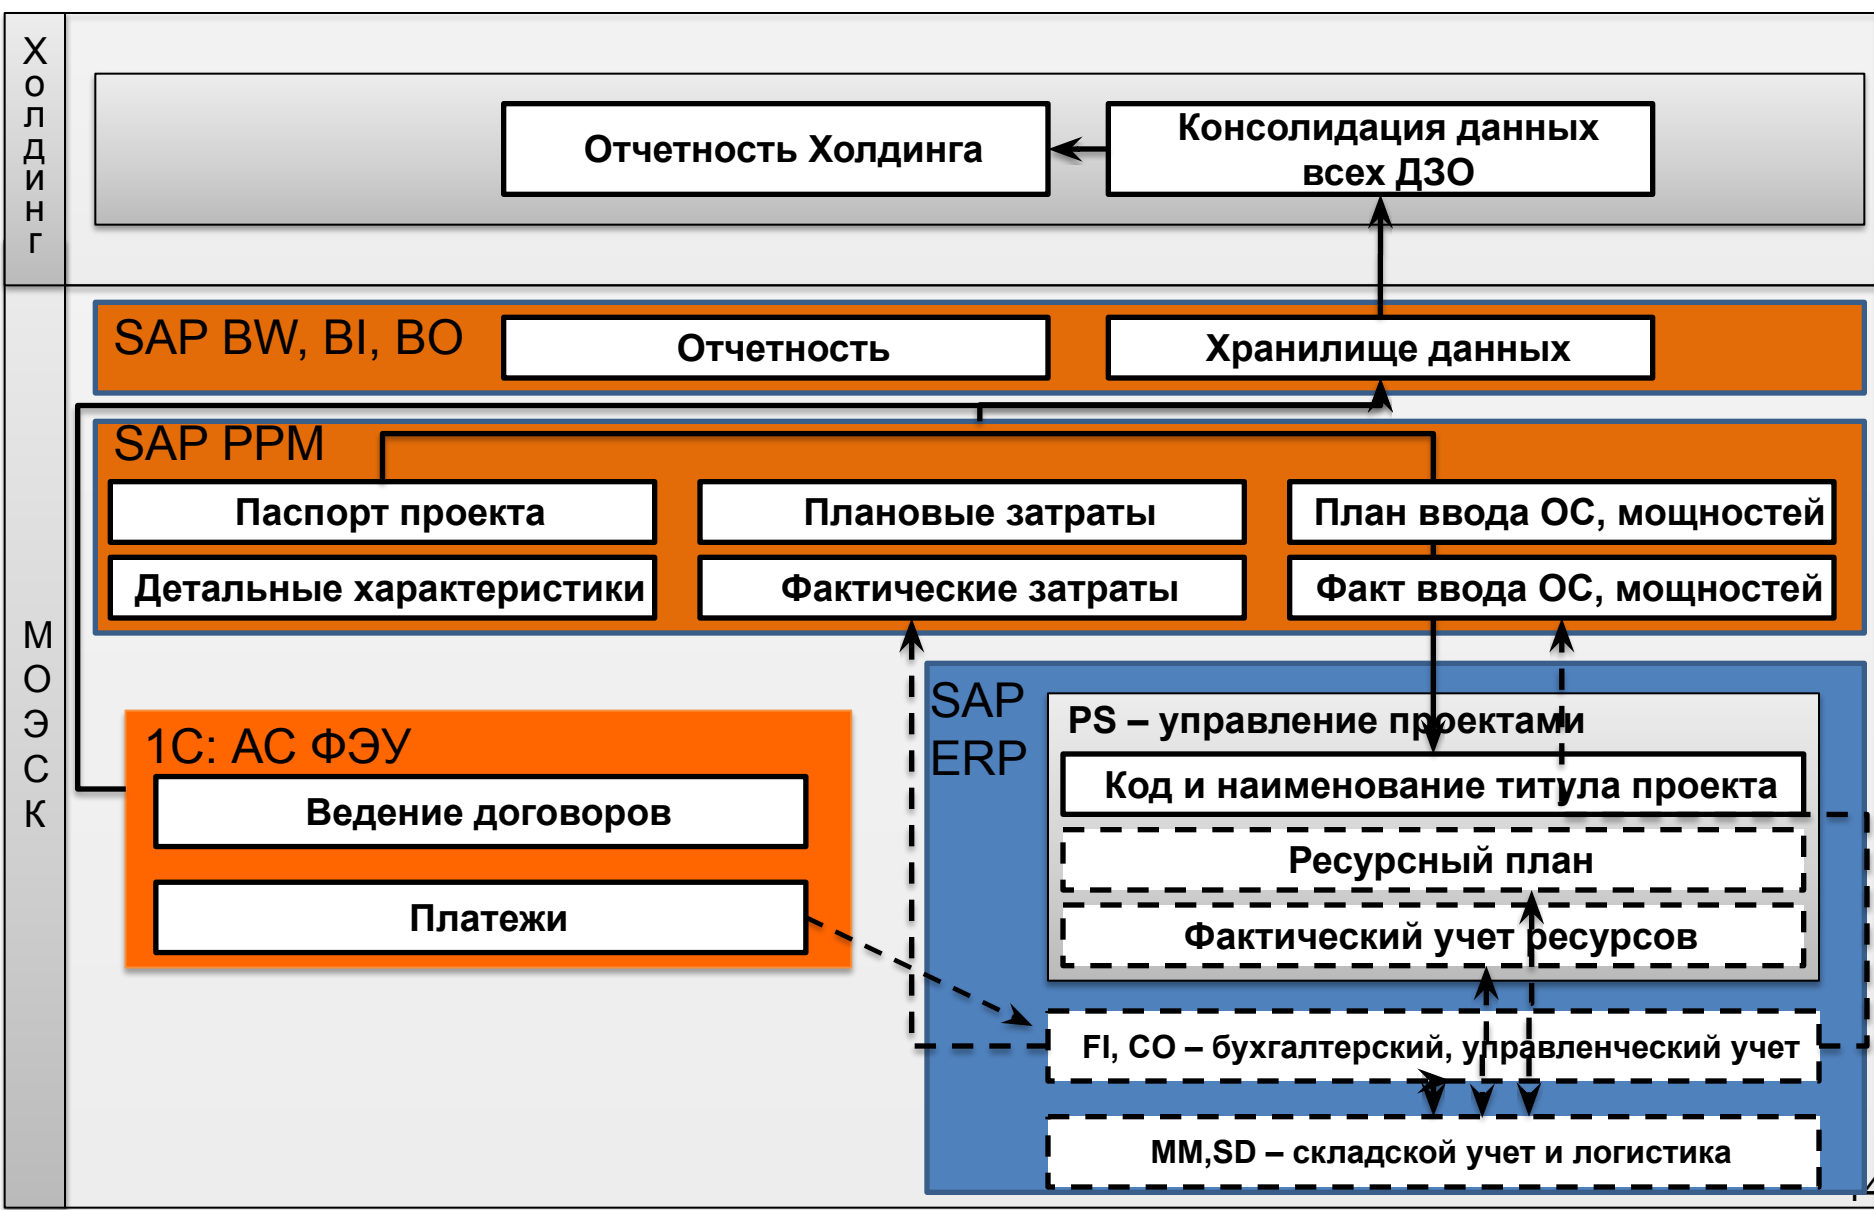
Холдинг

Отчетность Холдинга

Консолидация данных всех ДЗО

МОЭСК

SAP BW, BI, BO

Отчетность

Хранилище данных

SAP PPM

Паспорт проекта

Плановые затраты

План ввода ОС, мощностей

Детальные характеристики

Фактические затраты

Факт ввода ОС, мощностей

1С: АС ФЭУ

Ведение договоров

Платежи

SAP ERP

PS – управление проектами

Код и наименование титула проекта

Ресурсный план

Фактический учет ресурсов

FI, CO – бухгалтерский, управленческий учет

MM,SD – складской учет и логистика